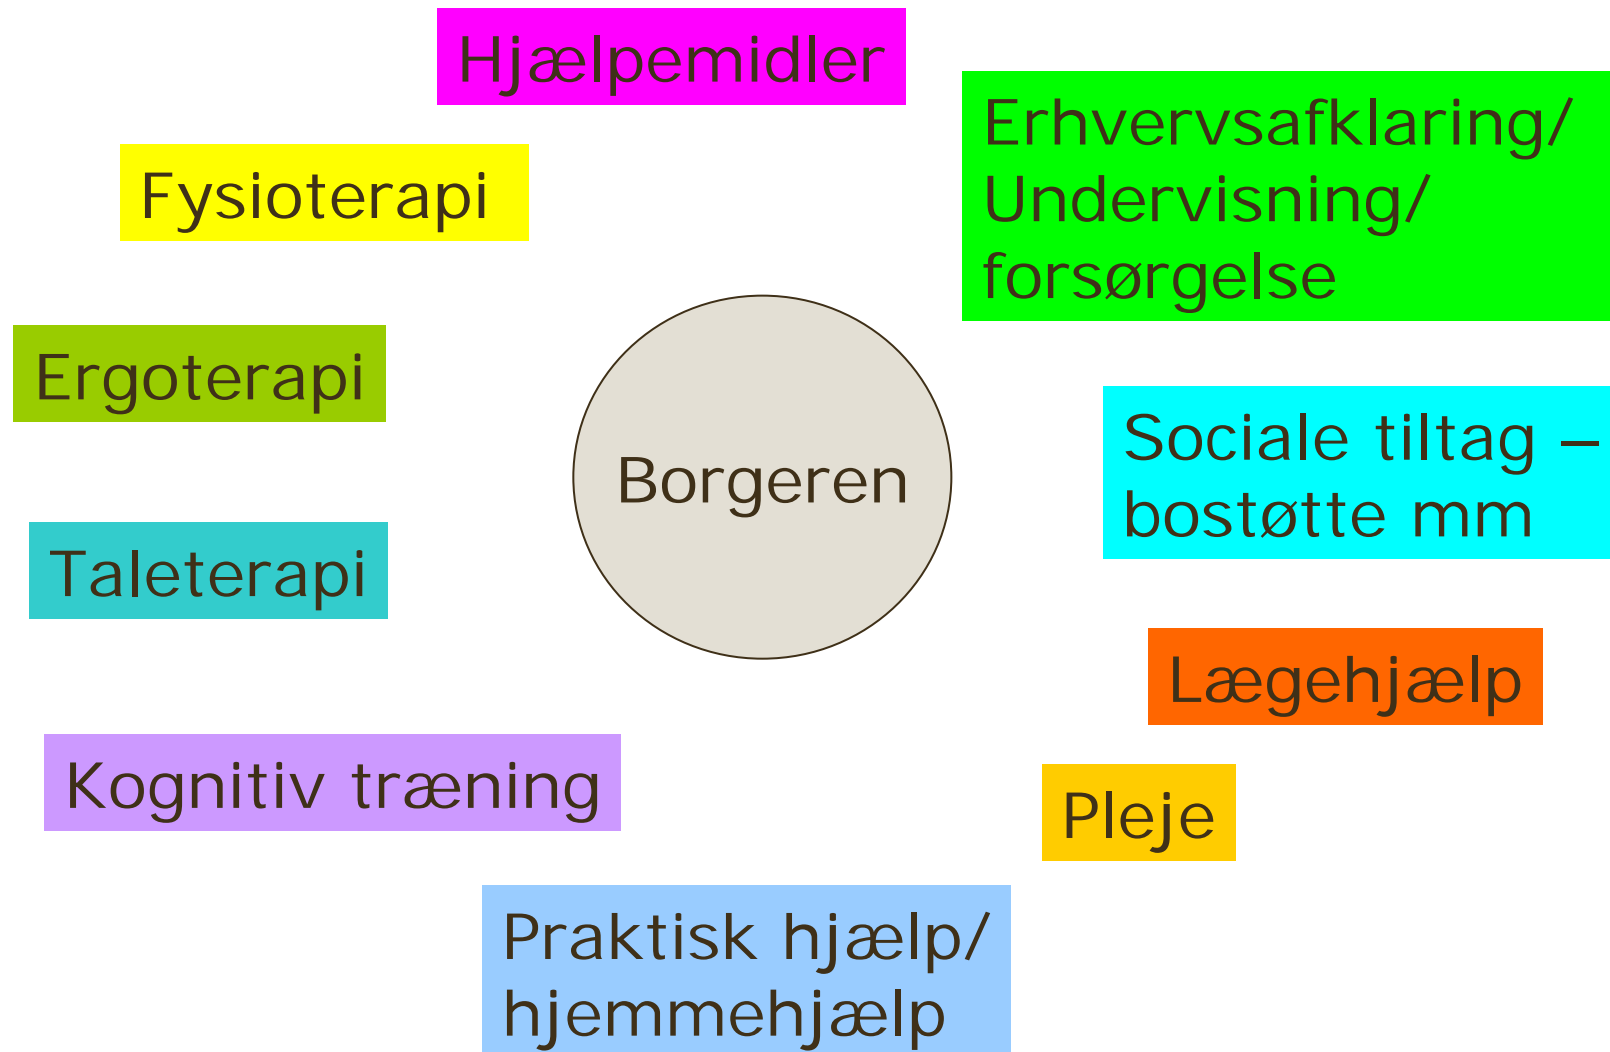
Hjælpemidler

Erhvervsafklaring/ Undervisning/ forsørgelse

Fysioterapi

Ergoterapi

Borgeren

Sociale tiltag – bostøtte mm

Taleterapi

Lægehjælp

Kognitiv træning

Pleje

Praktisk hjælp/ hjemmehjælp